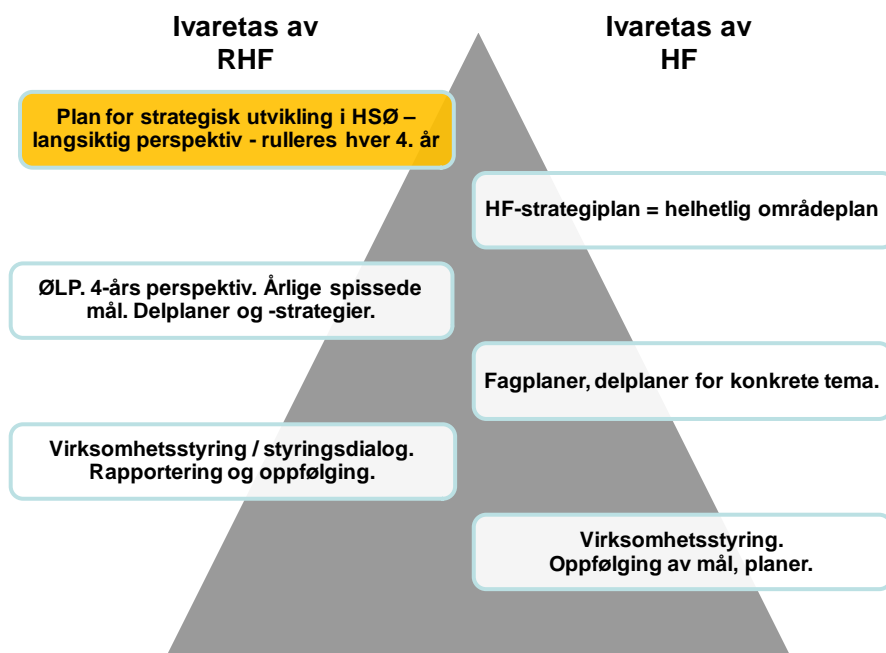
Ivaretas av RHF

Plan for strategisk utvikling i HSØ – langsiktig perspektiv - rulleres hver 4. år

ØLP. 4-års perspektiv. Årlige spissede mål. Delplaner og -strategier.

Virksomhetsstyring / styringsdialog. Rapportering og oppfølging.

Ivaretas av HF

HF-strategiplan = helhetlig områdeplan

Fagplaner, delplaner for konkrete tema.

Virksomhetsstyring. Oppfølging av mål, planer.